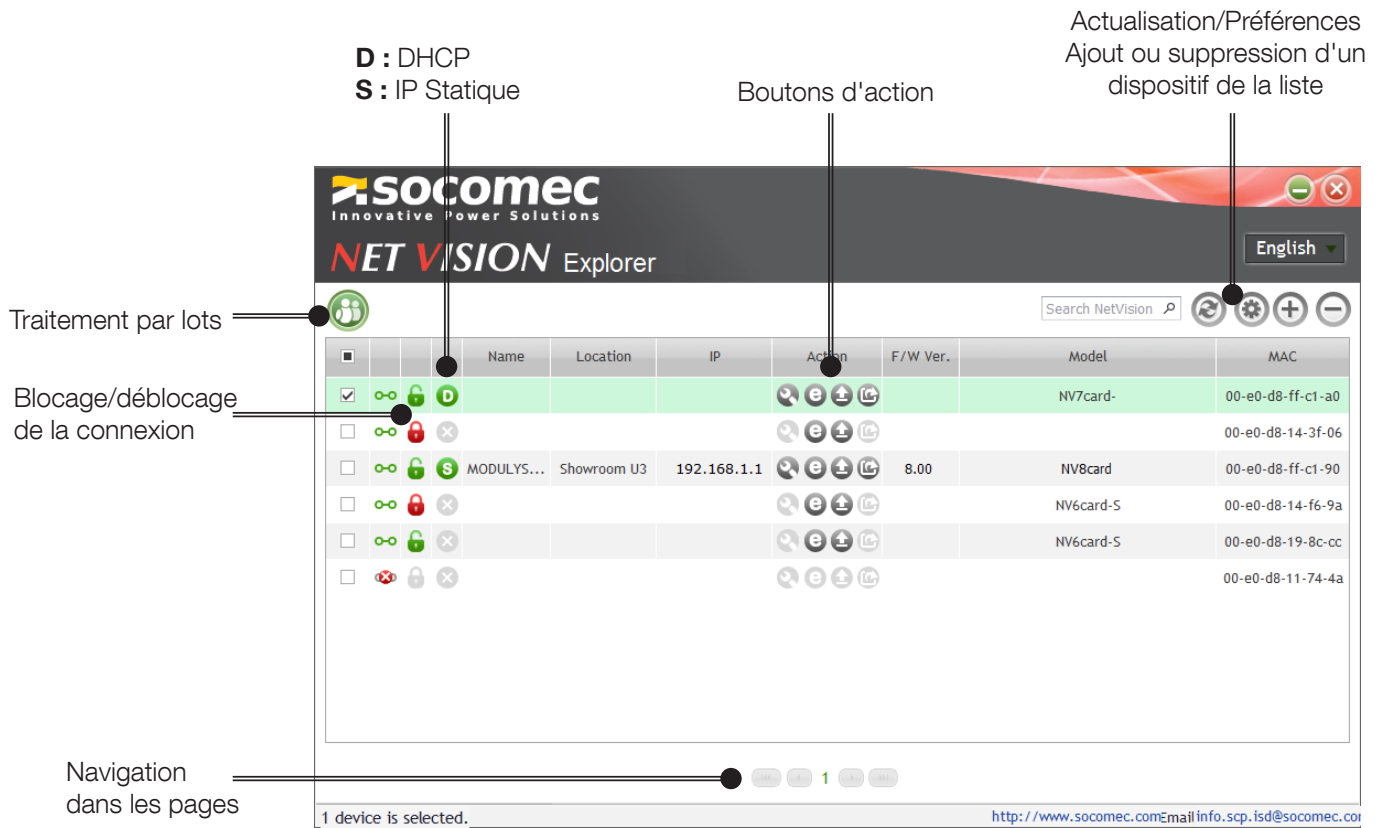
D : DHCP
S : IP Statique

Boutons d'action

Actualisation/Préférences
Ajout ou suppression d'un dispositif de la liste

socomec
Innovative Power Solutions

NET VISION Explorer

English

Traitement par lots

Search NetVision

Blocage/déblocage de la connexion

| | | | | Name | Location | IP | Action | F/W Ver. | Model | MAC |
|---|---|---|---|---|---|---|---|---|---|---|
| | | | D | | | | | | NV7card- | 00-e0-d8-ff-c1-a0 |
| | | | | | | | | | | 00-e0-d8-14-3f-06 |
| | | | S | MODULYS... | Showroom U3 | 192.168.1.1 | | 8.00 | NV8card | 00-e0-d8-ff-c1-90 |
| | | | | | | | | | NV6card-S | 00-e0-d8-14-f6-9a |
| | | | | | | | | | NV6card-S | 00-e0-d8-19-8c-cc |
| | | | | | | | | | | 00-e0-d8-11-74-4a |

Navigation dans les pages

1

1 device is selected.

http://www.socomec.com Email info.scp.isd@socomec.com